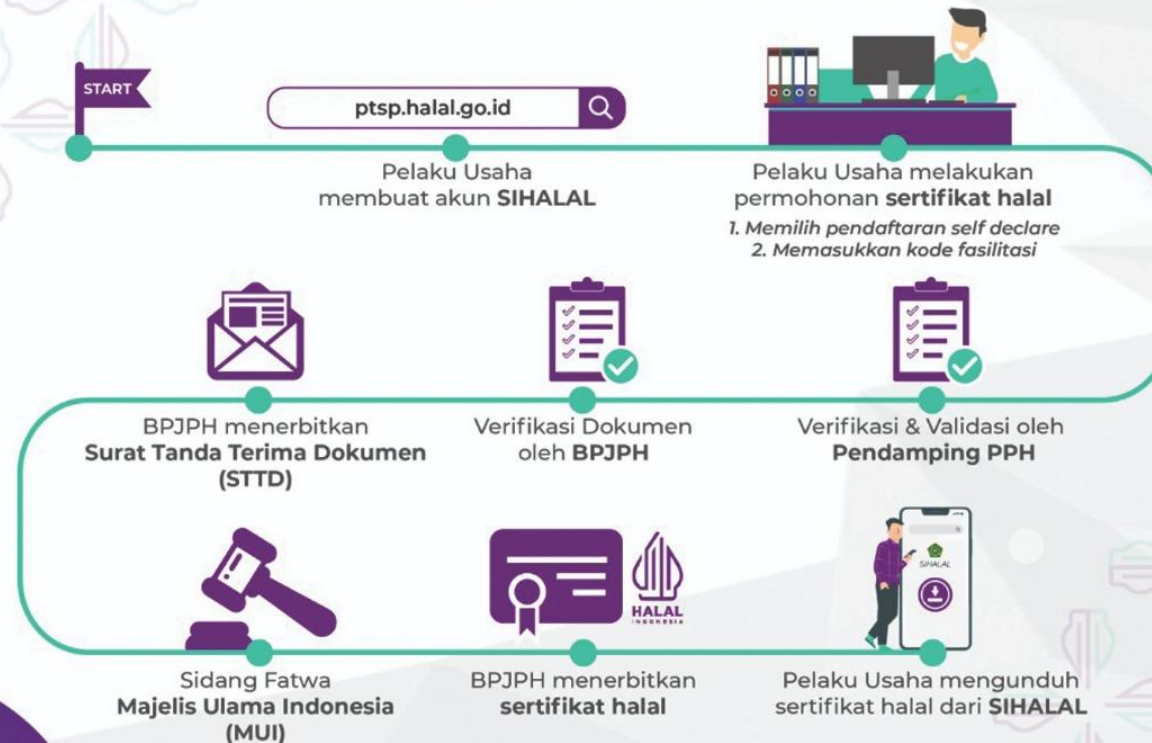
START

ptsp.halal.go.id

Pelaku Usaha membuat akun SIHALAL

Pelaku Usaha melakukan permohonan sertifikat halal

1. Memilih pendaftaran self declare
2. Memasukkan kode fasilitasi

BPJPH menerbitkan Surat Tanda Terima Dokumen (STTD)

Verifikasi Dokumen oleh BPJPH

Verifikasi & Validasi oleh Pendamping PPH

Sidang Fatwa Majelis Ulama Indonesia (MUI)

HALAL INDONESIA

BPJPH menerbitkan sertifikat halal

SIHALAL

Pelaku Usaha mengunduh sertifikat halal dari SIHALAL